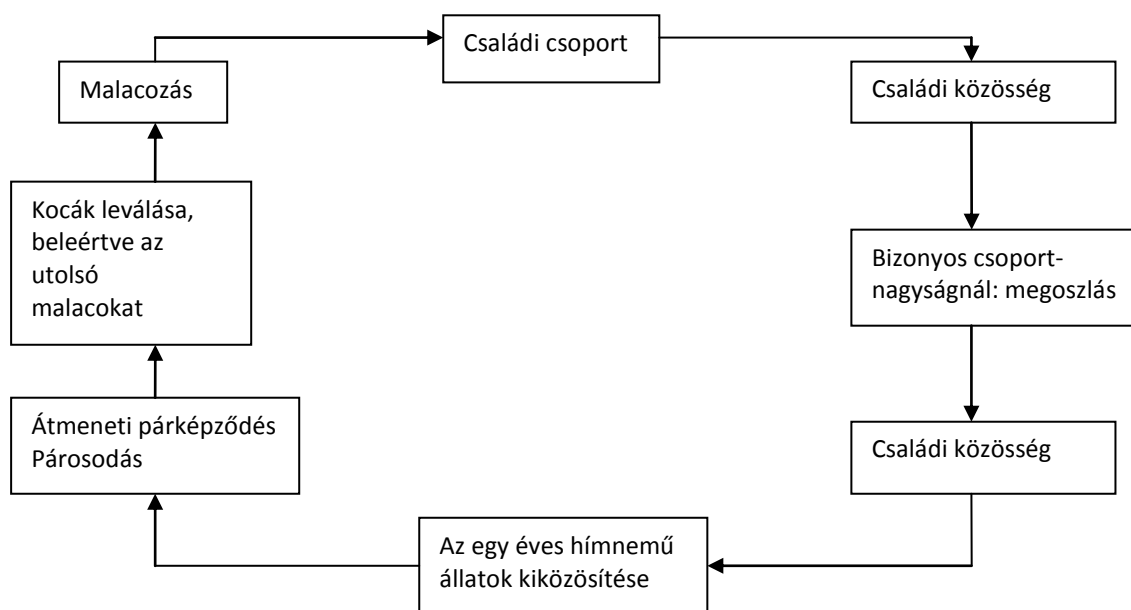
Családi csoport

Családi közösség

Bizonyos csoportnagyságnál: megoszlás

Családi közösség

Az egy éves hímnemű állatok kiközösítése

Átmeneti párképződés Párosodás

Kocák leválása, beleértve az utolsó malacokat

Malacozás